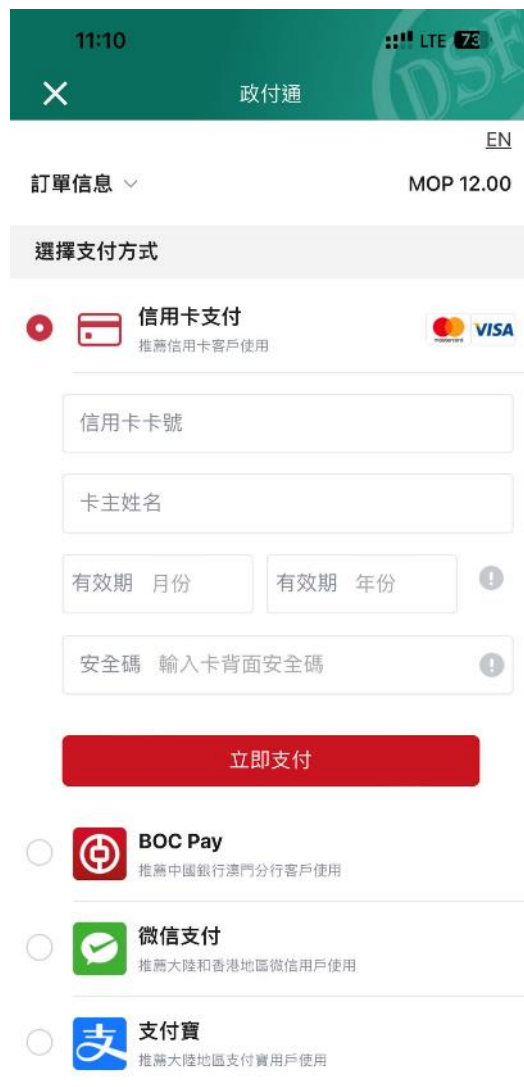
11:10
LTE 73
×
政付通
DSF
EN
訂單信息
MOP 12.00
選擇支付方式
信用卡支付
推薦信用卡客戶使用
mastercard VISA
信用卡卡號
卡主姓名
有效期 月份
有效期 年份
安全碼 輸入卡背面安全碼
立即支付
BOC Pay
推薦中國銀行澳門分行客戶使用
微信支付
推薦大陸和香港地區微信用戶使用
支付寶
推薦大陸地區支付寶用戶使用